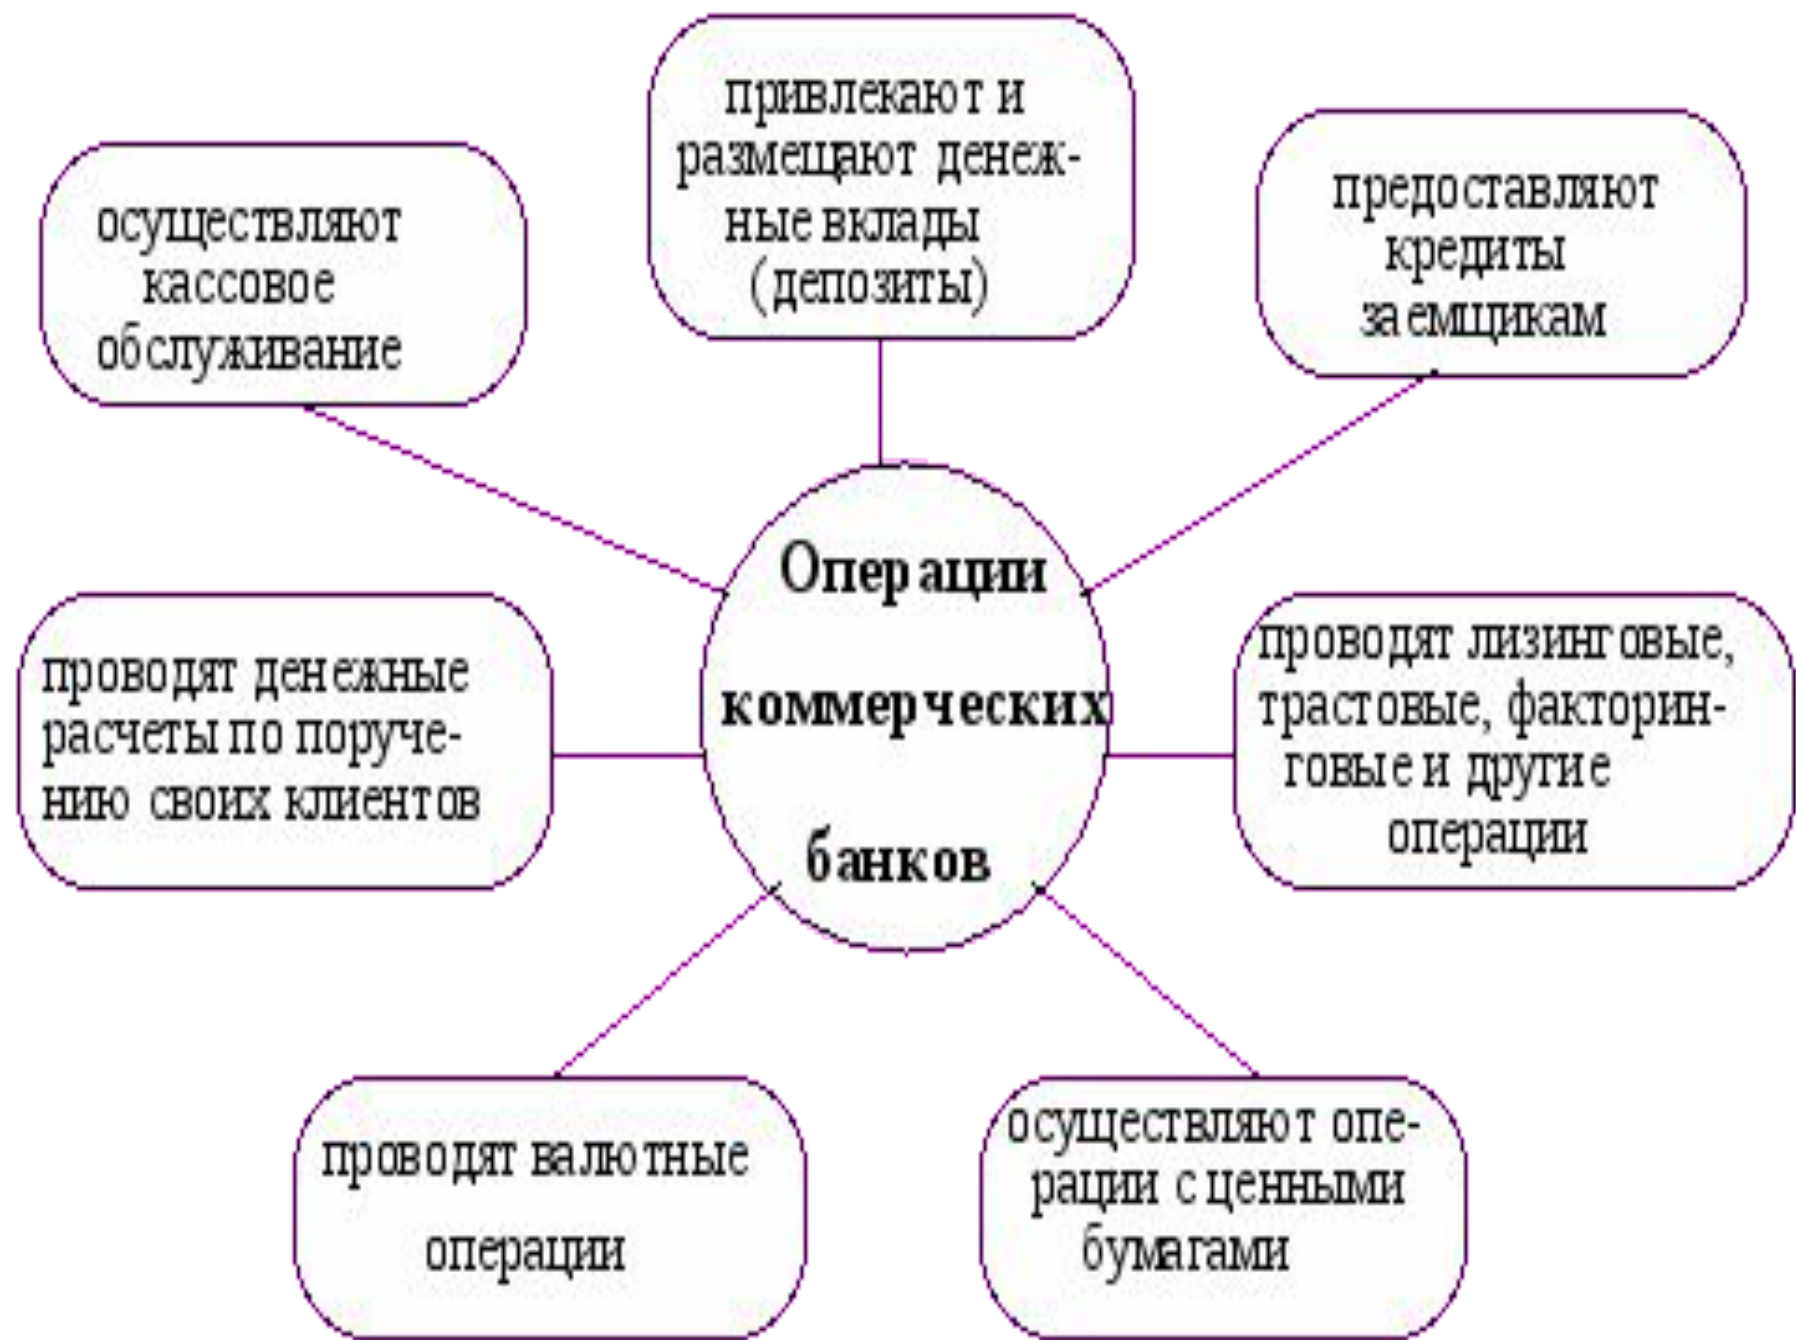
привлекают и размещают денежные вклады (депозиты)

осуществляют кассовое обслуживание

предоставляют кредиты заемщикам

Операции коммерческих банков

проводят денежные расчеты по поручению своих клиентов

проводят лизинговые, трастовые, факторинговые и другие операции

проводят валютные операции

осуществляют операции с ценными бумагами